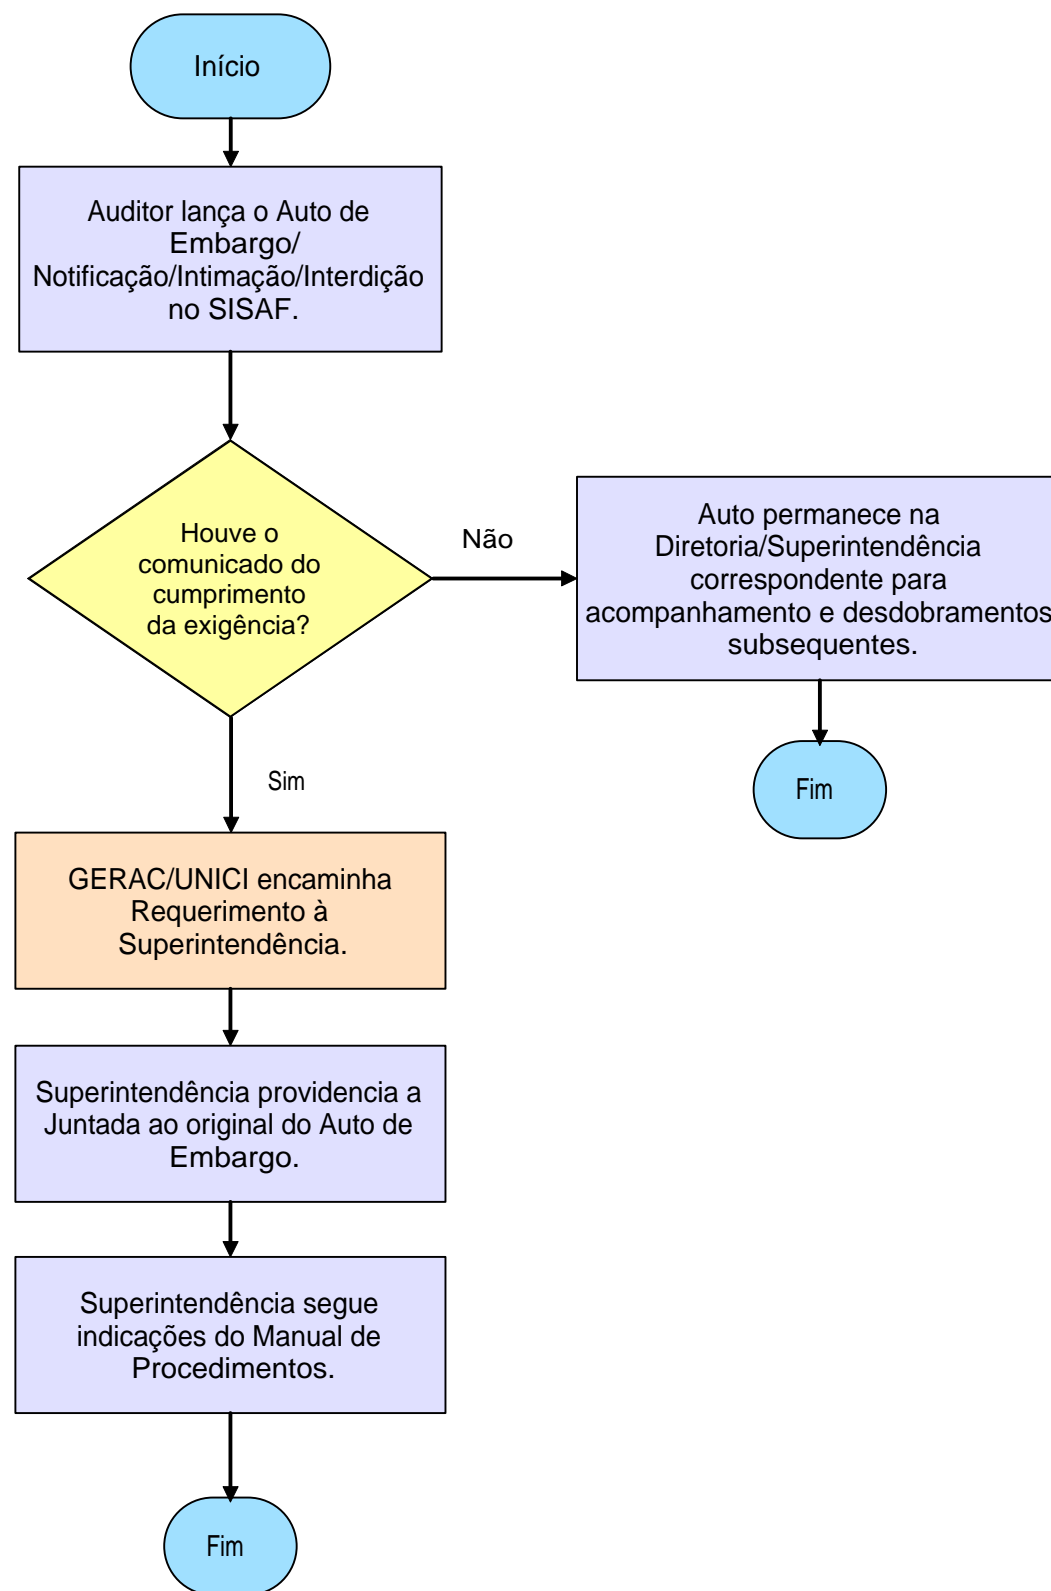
Início

Auditor lança o Auto de Embargo/ Notificação/Intimação/Interdição no SISAF.

Houve o comunicado do cumprimento da exigência?

Não

Auto permanece na Diretoria/Superintendência correspondente para acompanhamento e desdobramentos subsequentes.

Fim

Sim

GERAC/UNICI encaminha Requerimento à Superintendência.

Superintendência providencia a Juntada ao original do Auto de Embargo.

Superintendência segue indicações do Manual de Procedimentos.

Fim